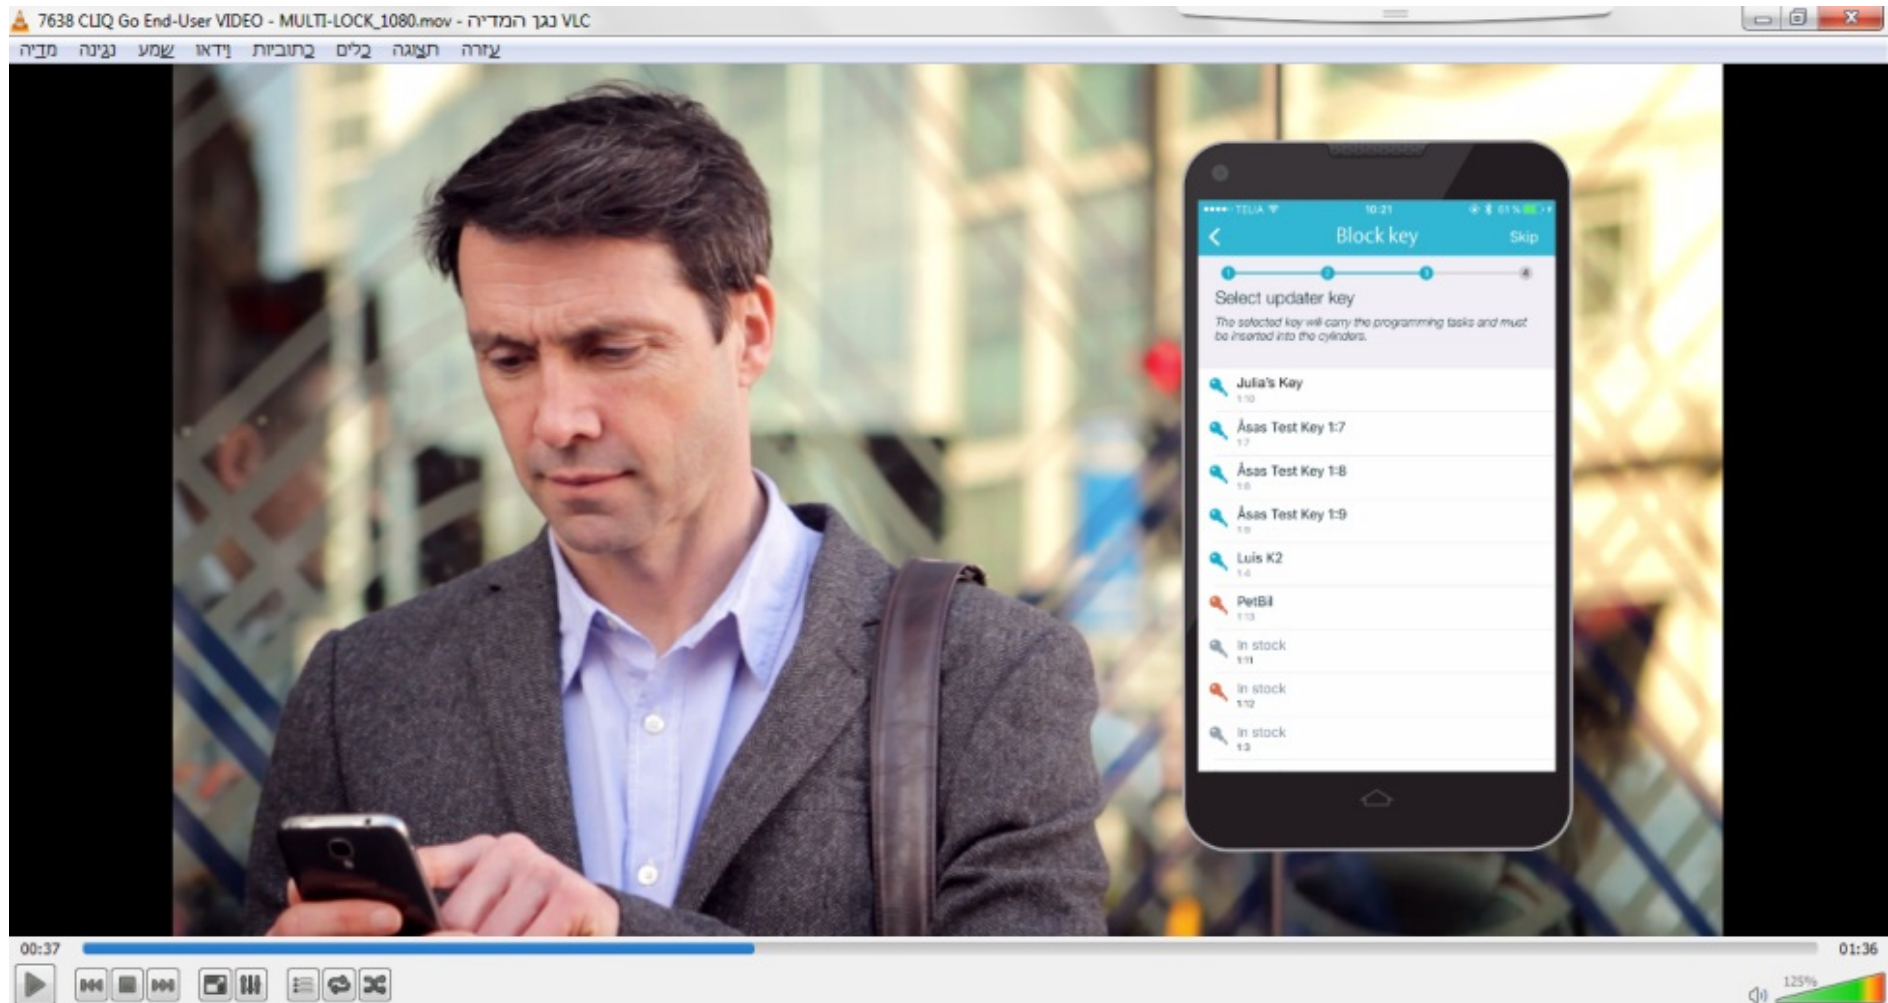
7638 CLIQ Go End-User VIDEO - MULTI-LOCK_1080.mov - נגן המדיה VLC

מדיה נגינה שמע וידאו כתוביות כלים תצוגה עזרה

••••• TELIA 10:21 61%

Block key Skip

Select updater key

The selected key will carry the programming tasks and must be inserted into the cylinders.

Julia's Key
1:10

Åsas Test Key 1:7
1:7

Åsas Test Key 1:8
1:8

Åsas Test Key 1:9
1:9

Luis K2
1:4

PetBil
1:13

In stock
1:11

In stock
1:12

In stock
1:3

00:37

01:36

125%